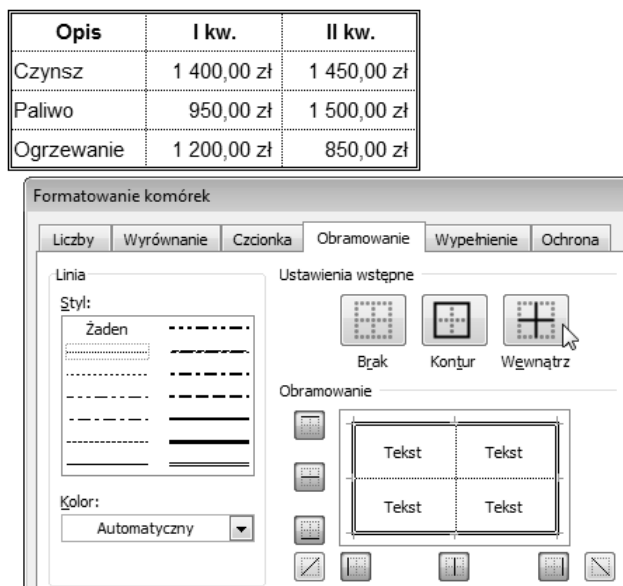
| Opis | I kw. | II kw. |
|---|---|---|
| Czynsz | 1 400,00 zł | 1 450,00 zł |
| Paliwo | 950,00 zł | 1 500,00 zł |
| Ogrzewanie | 1 200,00 zł | 850,00 zł |

Formatowanie komórek

Liczby | Wyrównanie | Czcionka | Obramowanie | Wypełnienie | Ochrona

Linia

Styl:

Żaden

Kolor:

Automatyczny

Ustawienia wstępne

Brak | Kontur | Wewnątrz

Obramowanie

Tekst | Tekst

Tekst | Tekst